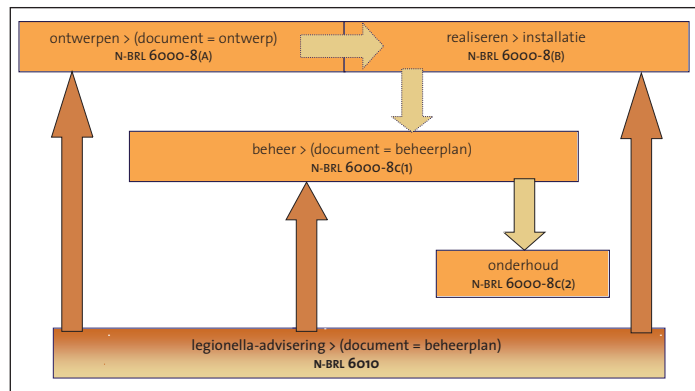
ontwerpen > (document = ontwerp)
N-BRL 6000-8(A)

realiseren > installatie
N-BRL 6000-8(B)

beheer > (document = beheerplan)
N-BRL 6000-8C(1)

onderhoud
N-BRL 6000-8C(2)

legionella-advisering > (document = beheerplan)
N-BRL 6010